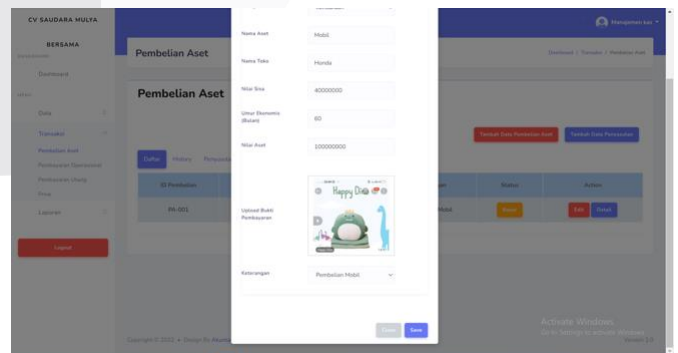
CV SAUDARA MULYA

BERSAMA

Dashboard

Data

Transaksi

Pembelian Aset

Pembayaran Operasional

Pembayaran Utang

Prive

Laporan

Logout

Pembelian Aset

Dashboard / Transaksi / Pembelian Aset

Pembelian Aset

Tambah Data Pembelian Aset

Tambah Data Penyusutan

Daftar

History

Penyusutan

ID Pembelian

Status

Action

PA-001

Mobil

Edit

Detail

Copyright © 2022 • Design By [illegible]

Nama Aset

Mobil

Nama Toko

Honda

Nilai Sisa

40000000

Umur Ekonomis (Bulan)

60

Nilai Aset

100000000

Happy Dino

Upload Bukti Pembayaran

Keterangan

Pembelian Mobil

Close

Save

Manajemen keu

Activate Windows

Go to Settings to activate Windows.

Version 1.0